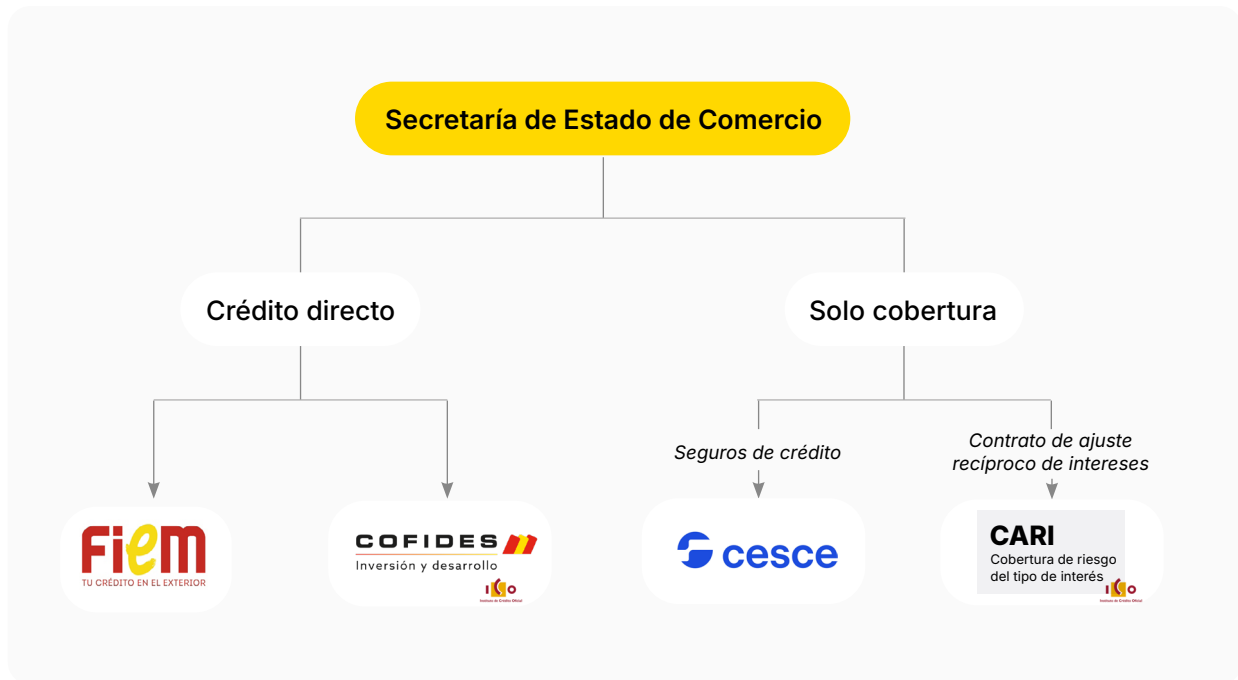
Secretaría de Estado de Comercio

Crédito directo

Solo cobertura

Seguros de crédito

Contrato de ajuste recíproco de intereses

FiEM
TU CRÉDITO EN EL EXTERIOR

COFIDES
Inversión y desarrollo
ICO
Instituto de Crédito Oficial

cesce

CARI
Cobertura de riesgo del tipo de interés
ICO
Instituto de Crédito Oficial